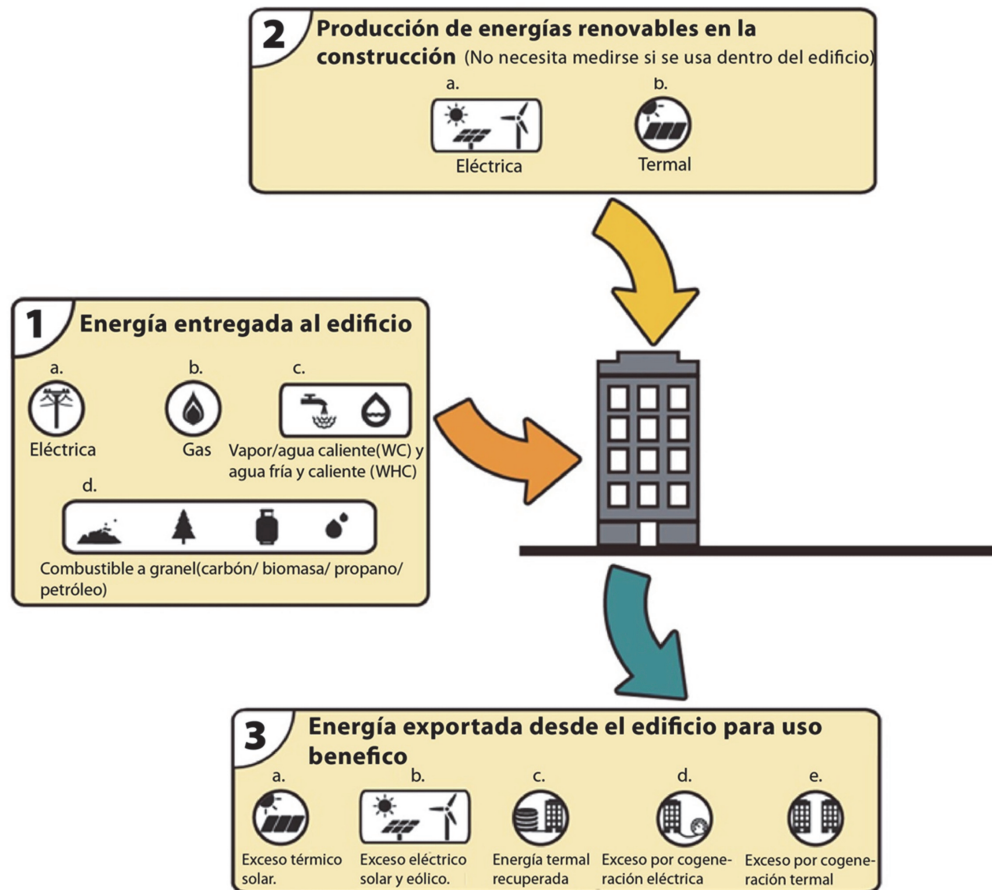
2 Producción de energías renovables en la construcción (No necesita medirse si se usa dentro del edificio)

a. Eléctrica

b. Termal

1 Energía entregada al edificio

a. Eléctrica

b. Gas

c. Vapor/agua caliente(WC) y agua fría y caliente (WHC)

d. Combustible a granel(carbón/ biomasa/ propano/ petróleo)

3 Energía exportada desde el edificio para uso benefico

a. Exceso térmico solar.

b. Exceso eléctrico solar y eólico.

c. Energía termal recuperada

d. Exceso por cogeneración eléctrica

e. Exceso por cogeneración termal